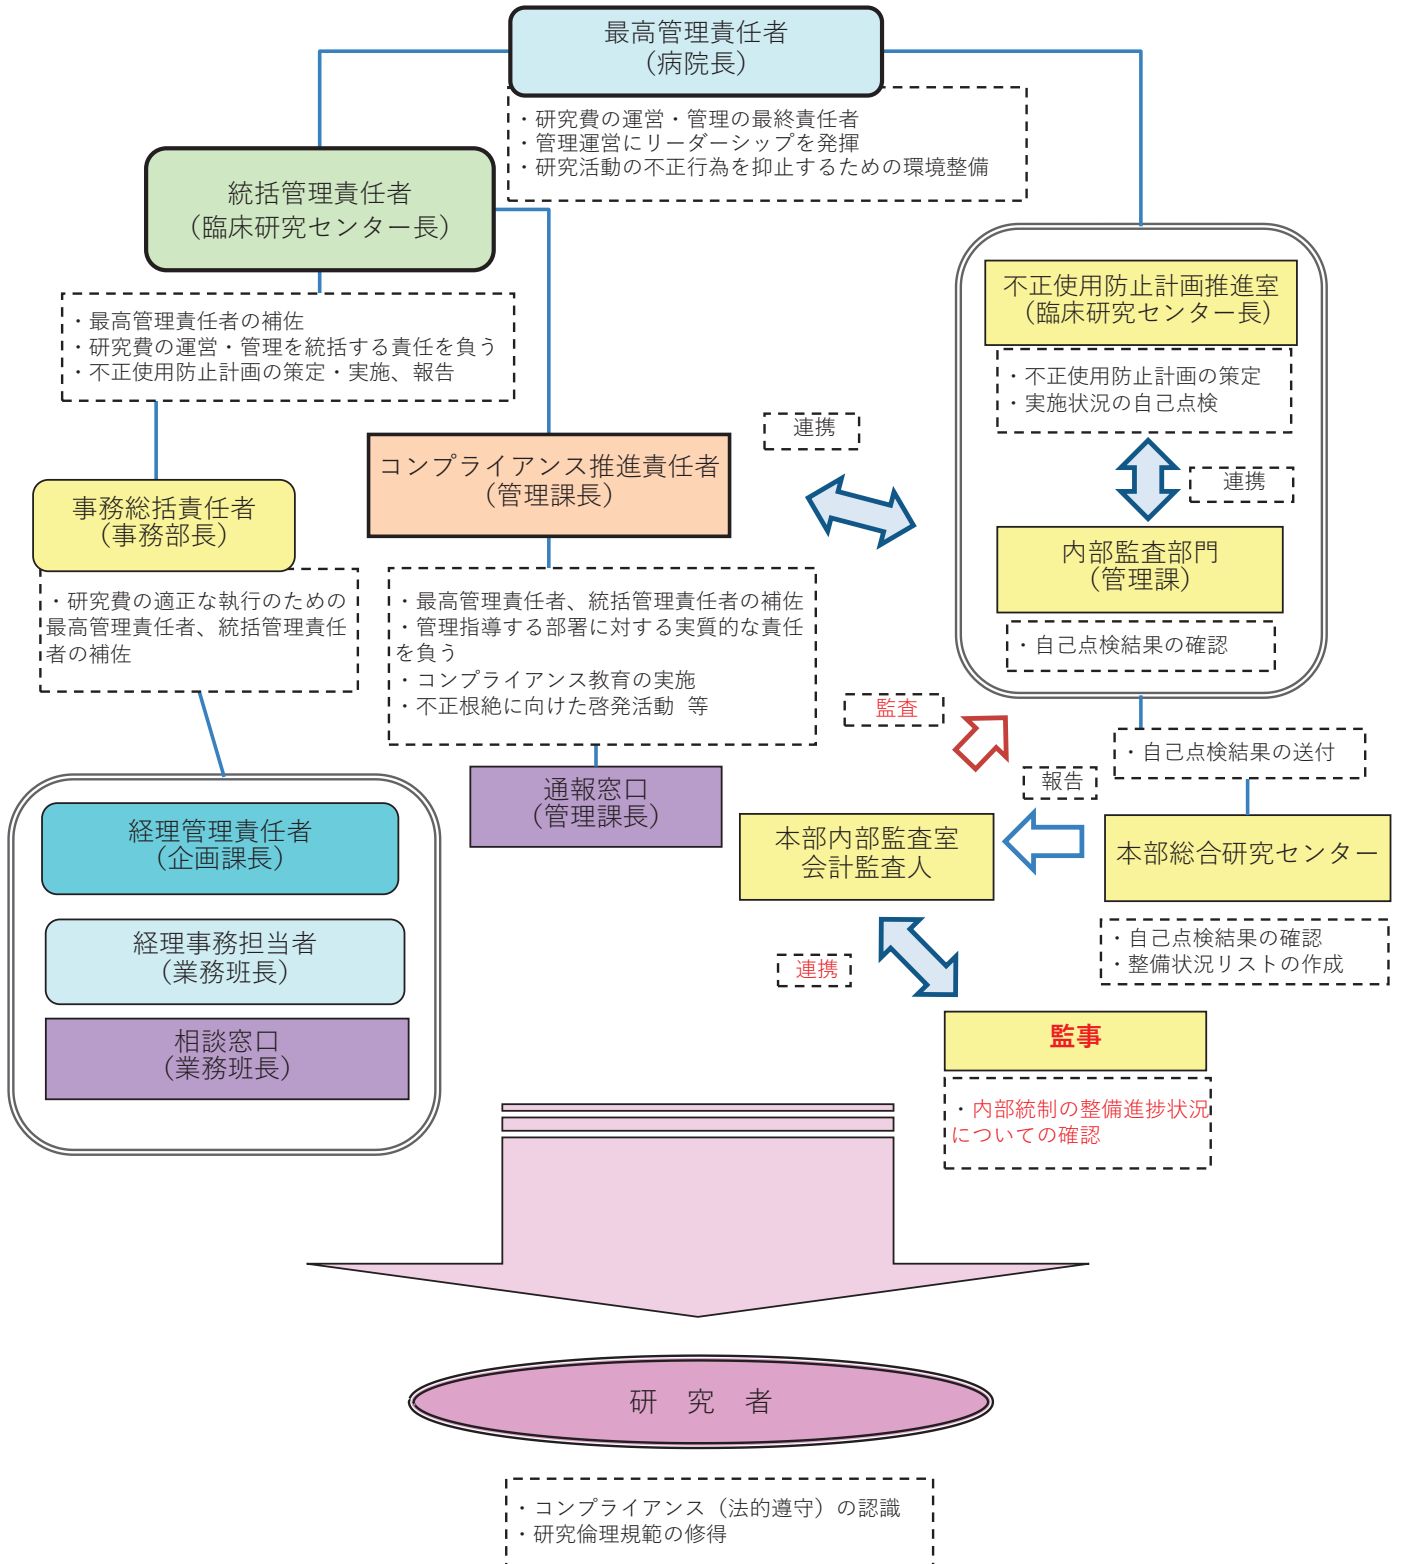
最高管理責任者
（病院長）

・研究費の運営・管理の最終責任者
・管理運営にリーダーシップを発揮
・研究活動の不正行為を抑止するための環境整備

統括管理責任者
（臨床研究センター長）

・最高管理責任者の補佐
・研究費の運営・管理を統括する責任を負う
・不正使用防止計画の策定・実施、報告

不正使用防止計画推進室
（臨床研究センター長）

・不正使用防止計画の策定
・実施状況の自己点検

連携

連携

内部監査部門
（管理課）

・自己点検結果の確認

事務総括責任者
（事務部長）

・研究費の適正な執行のための最高管理責任者、統括管理責任者の補佐

コンプライアンス推進責任者
（管理課長）

・最高管理責任者、統括管理責任者の補佐
・管理指導する部署に対する実質的な責任を負う
・コンプライアンス教育の実施
・不正根絶に向けた啓発活動　等

監査

・自己点検結果の送付

報告

通報窓口
（管理課長）

経理管理責任者
（企画課長）

経理事務担当者
（業務班長）

相談窓口
（業務班長）

本部内部監査室
会計監査人

本部総合研究センター

・自己点検結果の確認
・整備状況リストの作成

連携

監事

・内部統制の整備進捗状況についての確認

研　究　者

・コンプライアンス（法的遵守）の認識
・研究倫理規範の修得